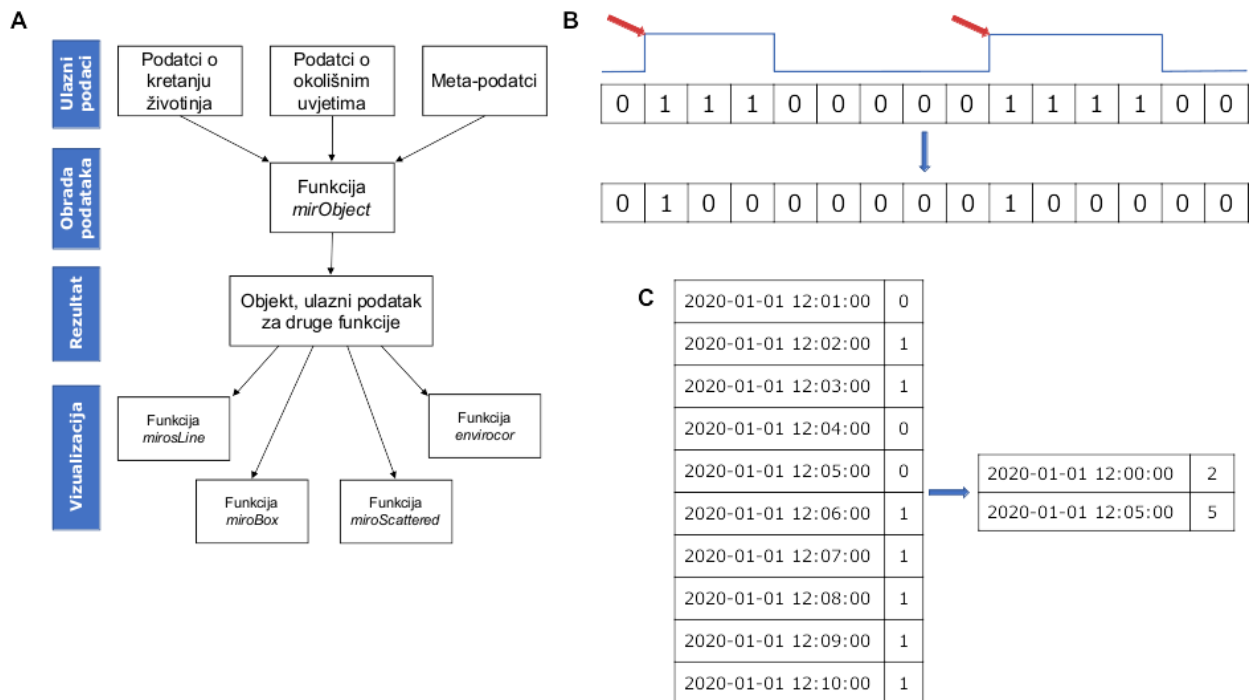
A

Ulazni podaci

Podatci o kretanju životinja

Podatci o okolišnim uvjetima

Meta-podatci

Obrada podataka

Funkcija *mirObject*

Rezultat

Objekt, ulazni podatak za druge funkcije

Vizualizacija

Funkcija *mirosLine*

Funkcija *envirocor*

Funkcija *miroBox*

Funkcija *miroScattered*

B

| 0 | 1 | 1 | 1 | 0 | 0 | 0 | 0 | 0 | 1 | 1 | 1 | 1 | 0 | 0 |
|---|---|---|---|---|---|---|---|---|---|---|---|---|---|---|

| 0 | 1 | 0 | 0 | 0 | 0 | 0 | 0 | 0 | 1 | 0 | 0 | 0 | 0 | 0 |
|---|---|---|---|---|---|---|---|---|---|---|---|---|---|---|

C

| 2020-01-01 12:01:00 | 0 |
|---|---|
| 2020-01-01 12:02:00 | 1 |
| 2020-01-01 12:03:00 | 1 |
| 2020-01-01 12:04:00 | 0 |
| 2020-01-01 12:05:00 | 0 |
| 2020-01-01 12:06:00 | 1 |
| 2020-01-01 12:07:00 | 1 |
| 2020-01-01 12:08:00 | 1 |
| 2020-01-01 12:09:00 | 1 |
| 2020-01-01 12:10:00 | 1 |

| 2020-01-01 12:00:00 | 2 |
|---|---|
| 2020-01-01 12:05:00 | 5 |